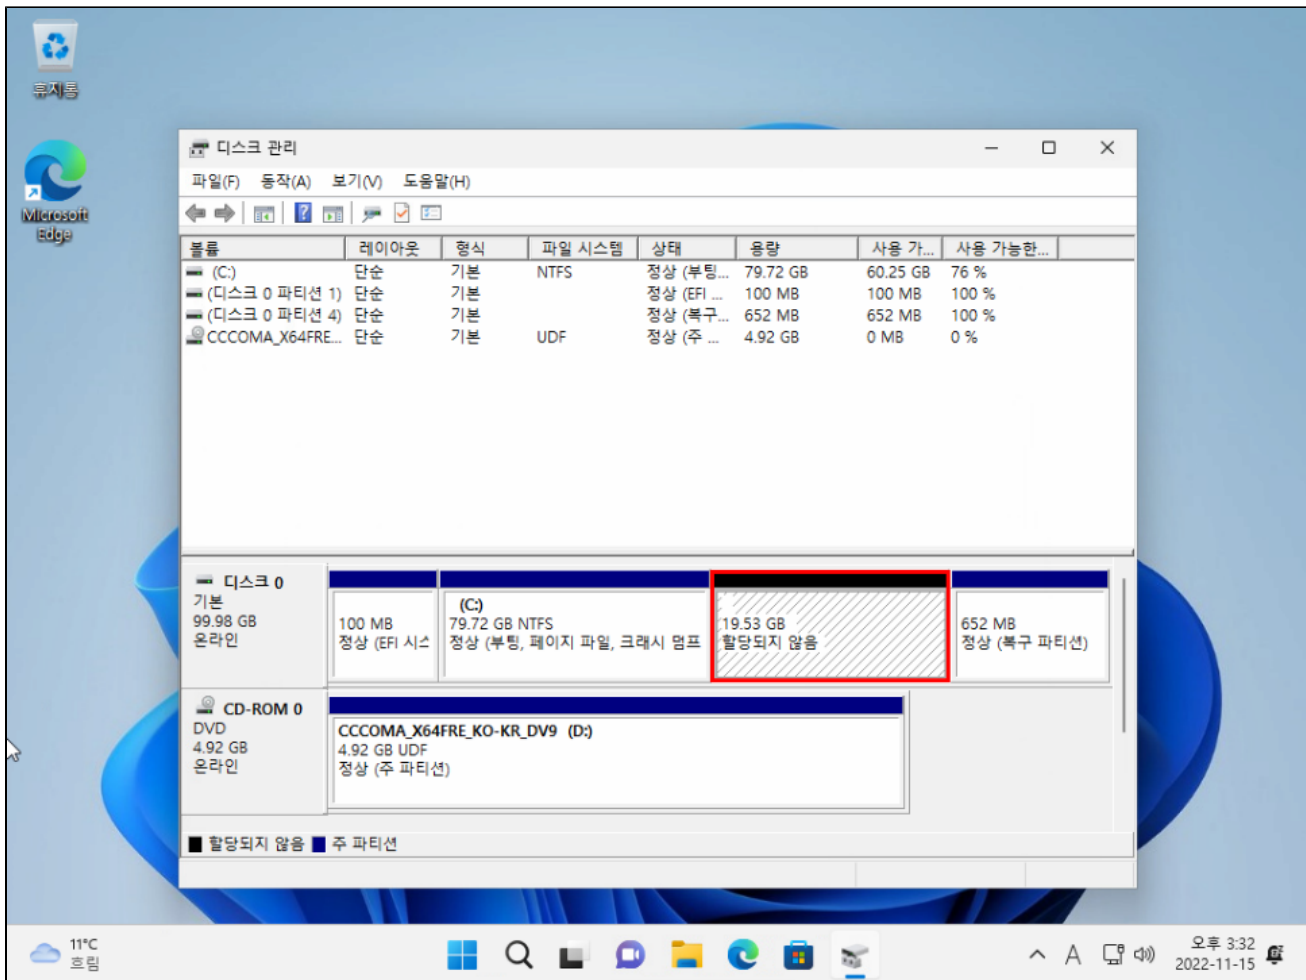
휴지통

Microsoft Edge

디스크 관리

파일(F) 동작(A) 보기(V) 도움말(H)

| 볼륨 | 레이아웃 | 형식 | 파일 시스템 | 상태 | 용량 | 사용 가... | 사용 가능한... |
|---|---|---|---|---|---|---|---|
| (C:) | 단순 | 기본 | NTFS | 정상 (부팅... | 79.72 GB | 60.25 GB | 76 % |
| (디스크 0 파티션 1) | 단순 | 기본 | | 정상 (EFI ... | 100 MB | 100 MB | 100 % |
| (디스크 0 파티션 4) | 단순 | 기본 | | 정상 (복구... | 652 MB | 652 MB | 100 % |
| CCCOMA_X64FRE... | 단순 | 기본 | UDF | 정상 (주 ... | 4.92 GB | 0 MB | 0 % |

디스크 0
기본
99.98 GB
온라인

100 MB
정상 (EFI 시스

(C:)
79.72 GB NTFS
정상 (부팅, 페이지 파일, 크래시 덤프

19.53 GB
할당되지 않음

652 MB
정상 (복구 파티션)

CD-ROM 0
DVD
4.92 GB
온라인

CCCOMA_X64FRE_KO-KR_DV9 (D:)
4.92 GB UDF
정상 (주 파티션)

할당되지 않음 주 파티션

11°C
흐림

오후 3:32
2022-11-15